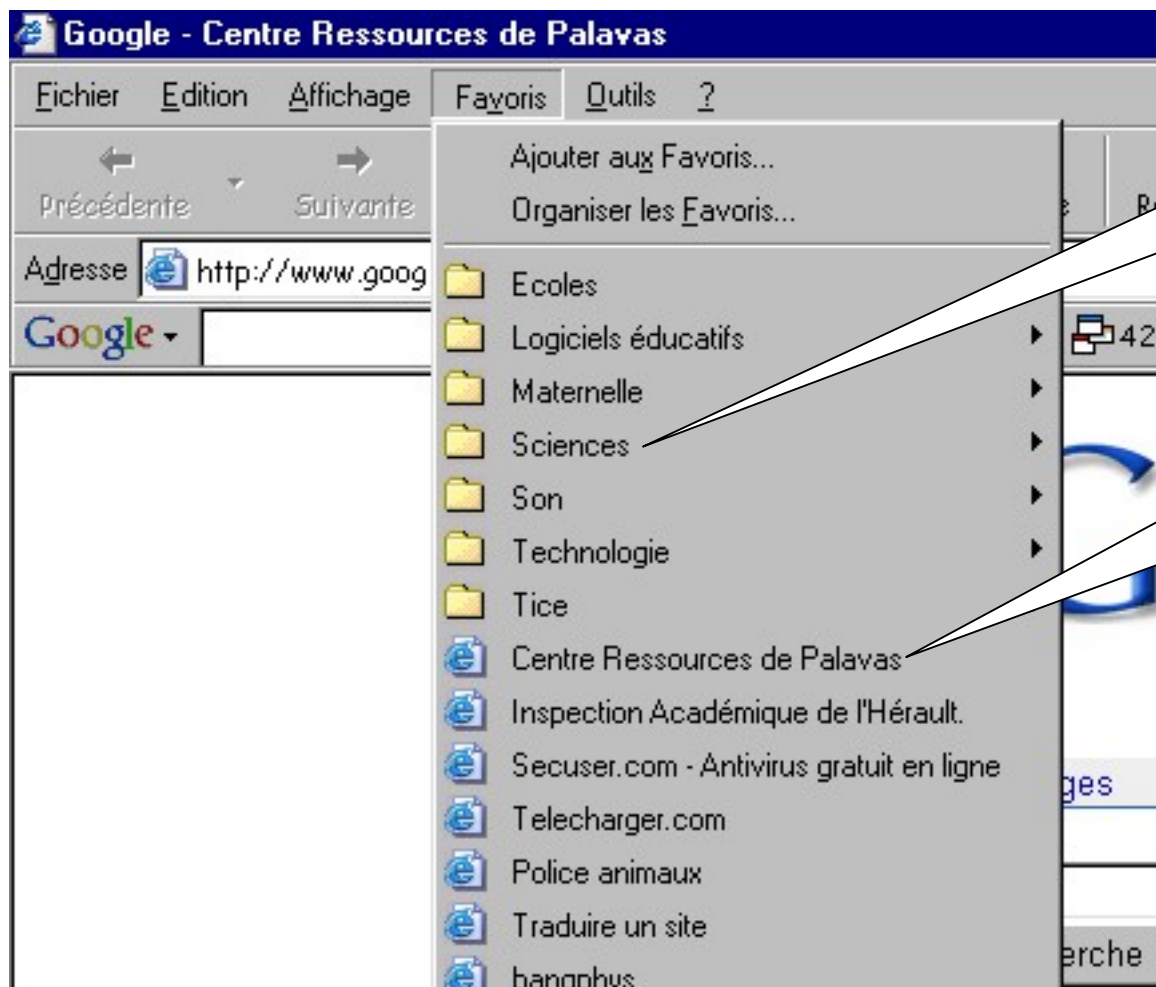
Google - Centre Ressources de Palavas

Fichier Edition Affichage Favoris Outils ?

Précédente Suivante

Adresse http://www.goog

Google

Ajouter aux Favoris...
Organiser les Favoris...
Ecoles
Logiciels éducatifs
Maternelle
Sciences
Son
Technologie
Tice
Centre Ressources de Palavas
Inspection Académique de l'Hérault.
Secuser.com - Antivirus gratuit en ligne
Telecharger.com
Police animaux
Traduire un site
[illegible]

42

ges

erche